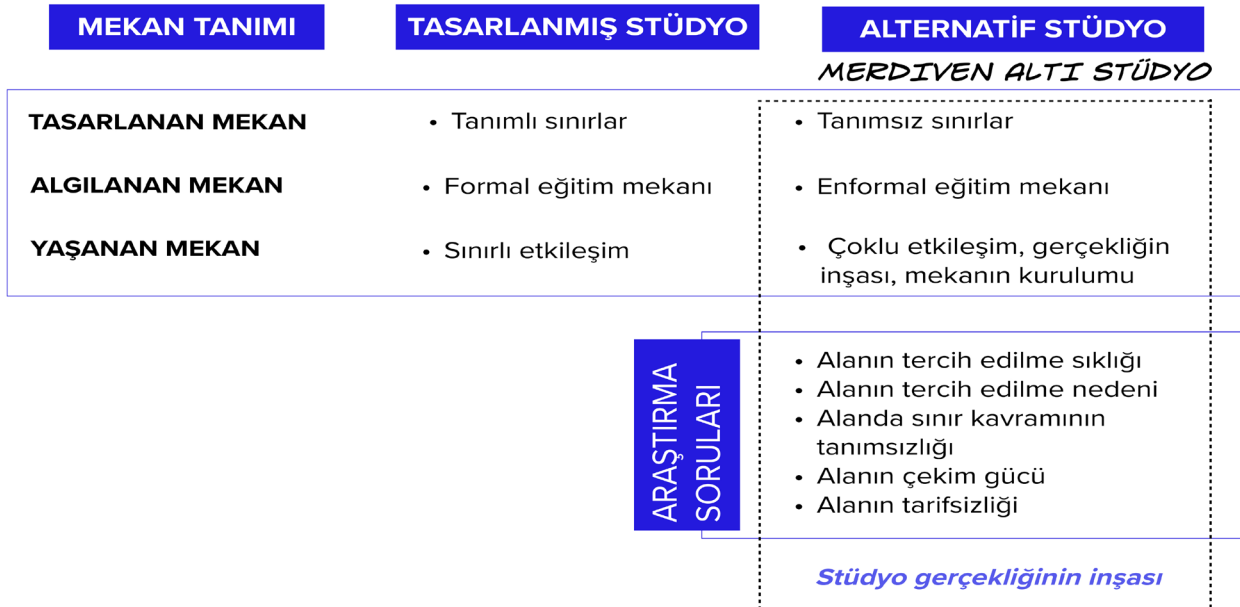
| MEKAN TANIMI | TASARLANMIŞ STÜDYO | ALTERNATİF STÜDYO |
|---|---|---|
| | | MERDIVEN ALTI STÜDYO |
| TASARLANAN MEKAN | • Tanımlı sınırlar | • Tanımsız sınırlar |
| ALGILANAN MEKAN | • Formal eğitim mekanı | • Enformal eğitim mekanı |
| YAŞANAN MEKAN | • Sınırlı etkileşim | • Çoklu etkileşim, gerçekliğin inşası, mekanın kurulumu |

ARAŞTIRMA SORULARI

• Alanın tercih edilme sıklığı
• Alanın tercih edilme nedeni
• Alanda sınır kavramının tanımsızlığı
• Alanın çekim gücü
• Alanın tarifsizliği

Stüdyo gerçekliğinin inşası